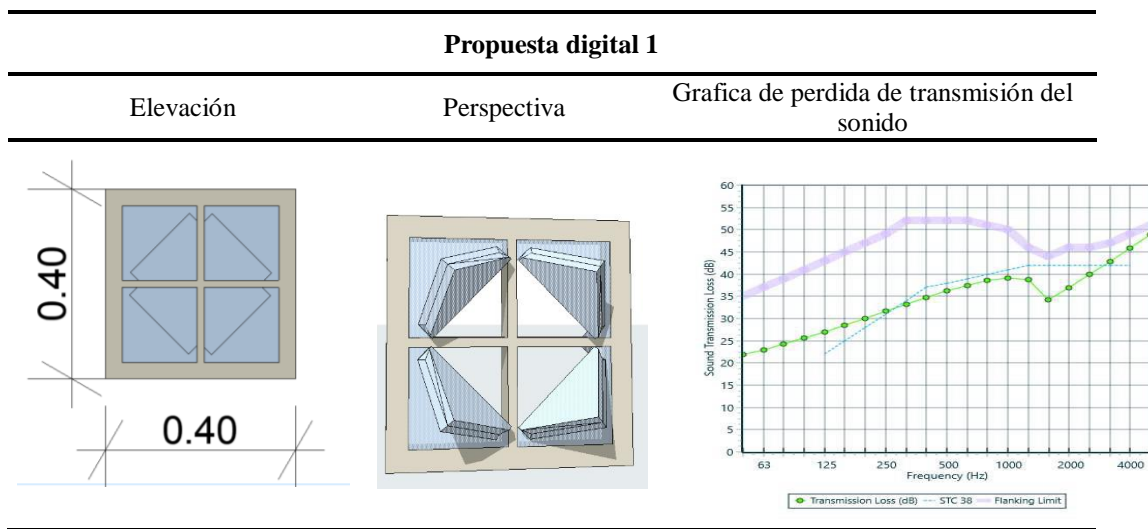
Propuesta digital 1

| Elevación | Perspectiva | Grafica de perdida de transmisión del sonido |
|---|---|---|
| 0.40 0.40 | | 60 55 50 45 40 35 30 25 20 15 10 5 0 Sound Transmission Loss (dB) 63 125 250 500 1000 2000 4000 Frequency (Hz) Transmission Loss (dB) STC 38 Flanking Limit |